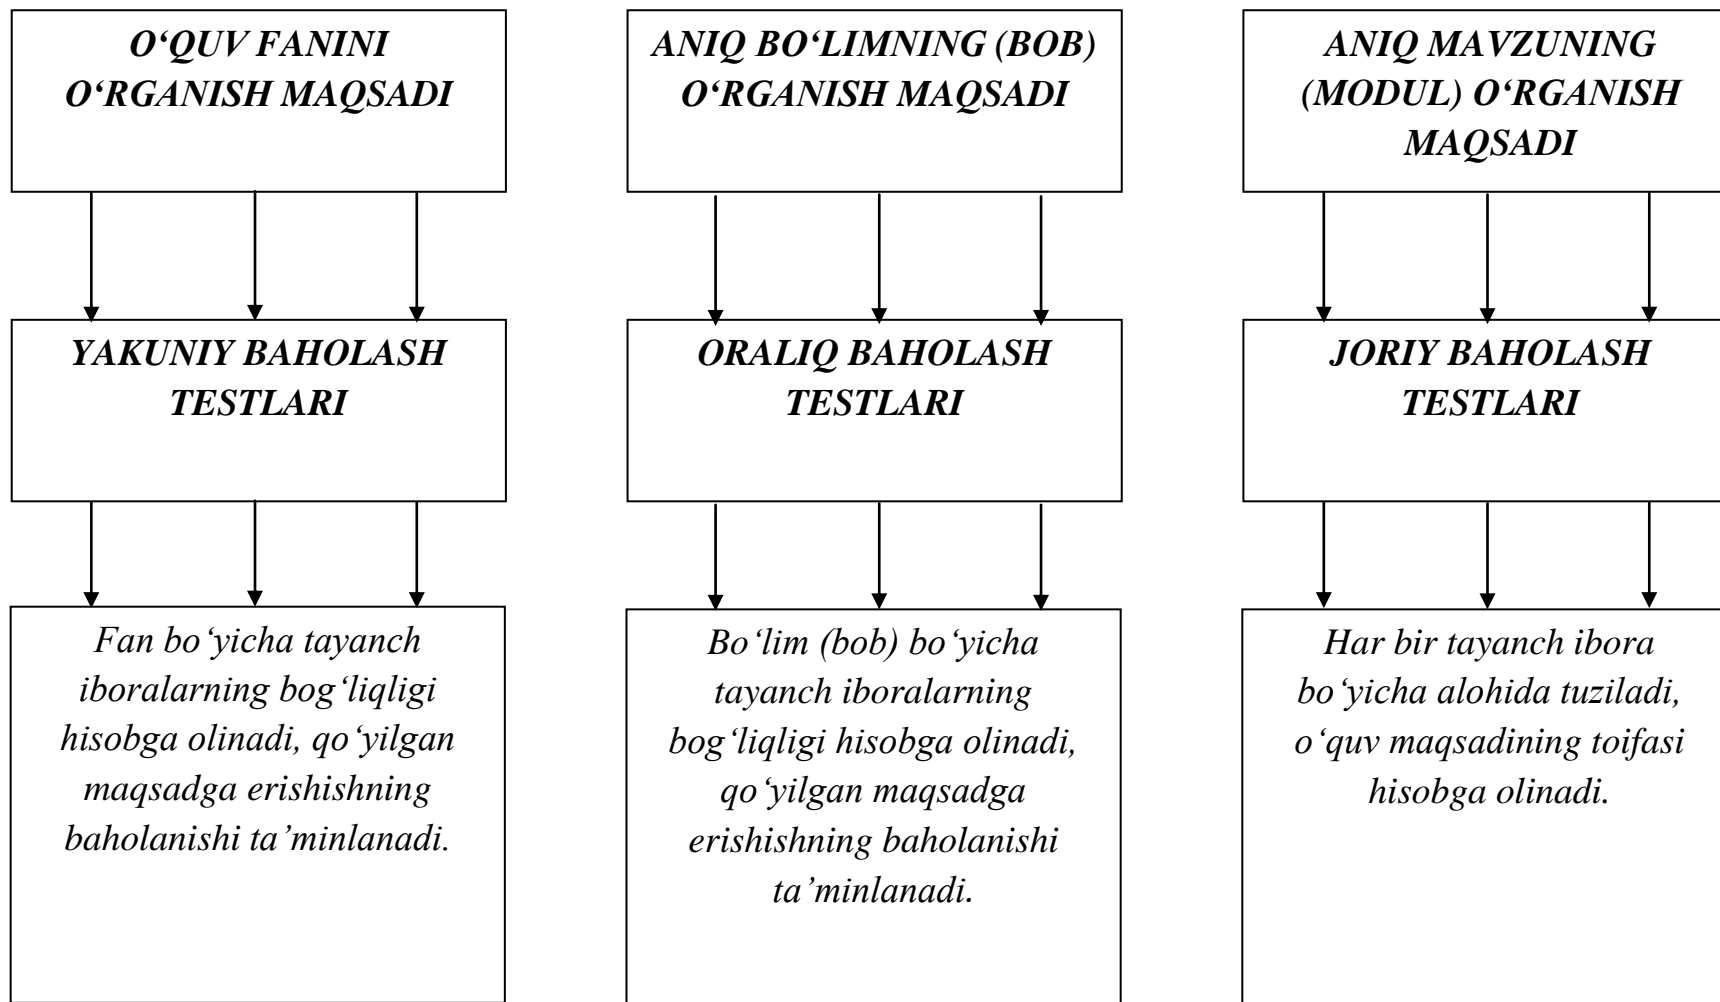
O‘QUV FANINI O‘RGANISH MAQSADI

YAKUNIY BAHOLASH TESTLARI

Fan bo‘yicha tayanch iboralarning bog‘liqligi hisobga olinadi, qo‘yilgan maqsadga erishishning baholanishi ta’minlanadi.

ANIQ BO‘LIMNING (BOB) O‘RGANISH MAQSADI

ORALIQ BAHOLASH TESTLARI

Bo‘lim (bob) bo‘yicha tayanch iboralarning bog‘liqligi hisobga olinadi, qo‘yilgan maqsadga erishishning baholanishi ta’minlanadi.

ANIQ MAVZUNING (MODUL) O‘RGANISH MAQSADI

JORIY BAHOLASH TESTLARI

Har bir tayanch ibora bo‘yicha alohida tuziladi, o‘quv maqsadining toifasi hisobga olinadi.